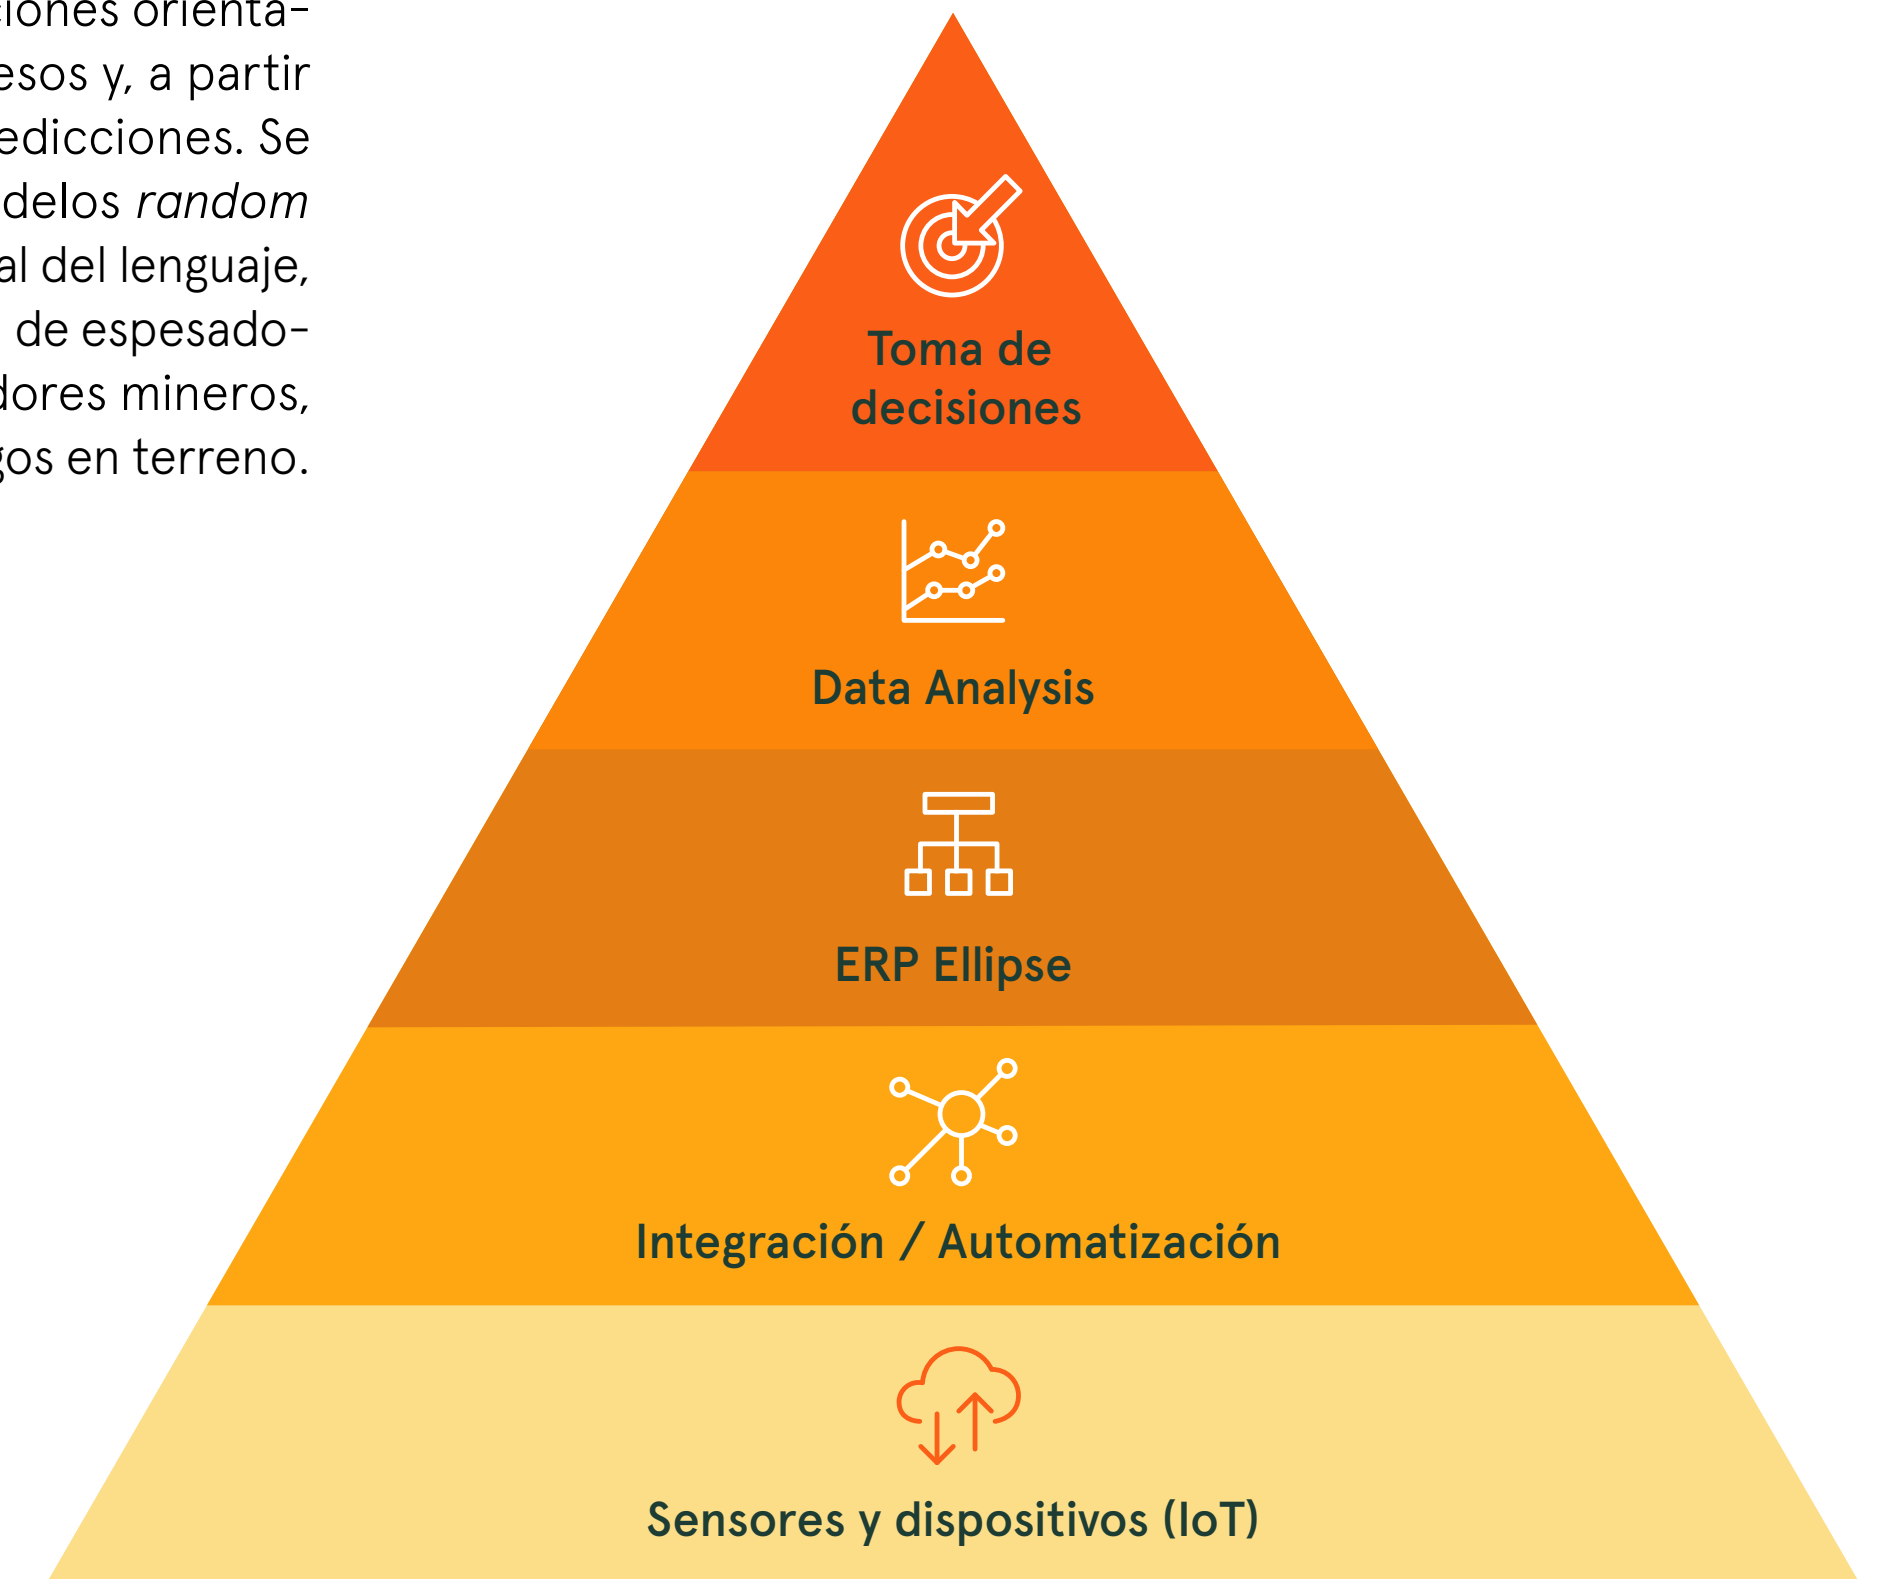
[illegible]ciones orienta-
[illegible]esos y, a partir
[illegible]edicciones. Se
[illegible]delos *random*
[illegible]al del lenguaje,
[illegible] de espesado-
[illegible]dores mineros,
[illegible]gos en terreno.

Toma de decisiones

Data Analysis

ERP Ellipse

Integración / Automatización

Sensores y dispositivos (IoT)